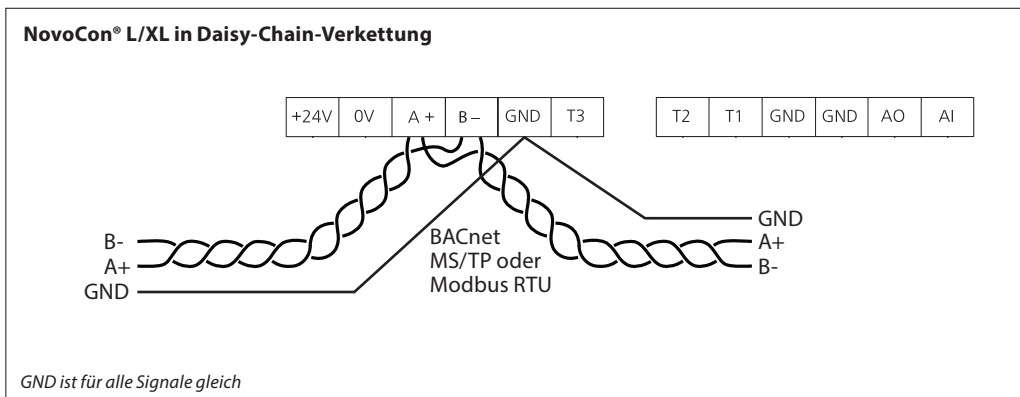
NovoCon® L/XL in Daisy-Chain-Verkettung

| +24V | 0V | A + | B – | GND | T3 |
|---|---|---|---|---|---|

| T2 | T1 | GND | GND | AO | AI |
|---|---|---|---|---|---|

B-
A+
GND

BACnet MS/TP oder Modbus RTU

GND
A+
B-

GND ist für alle Signale gleich